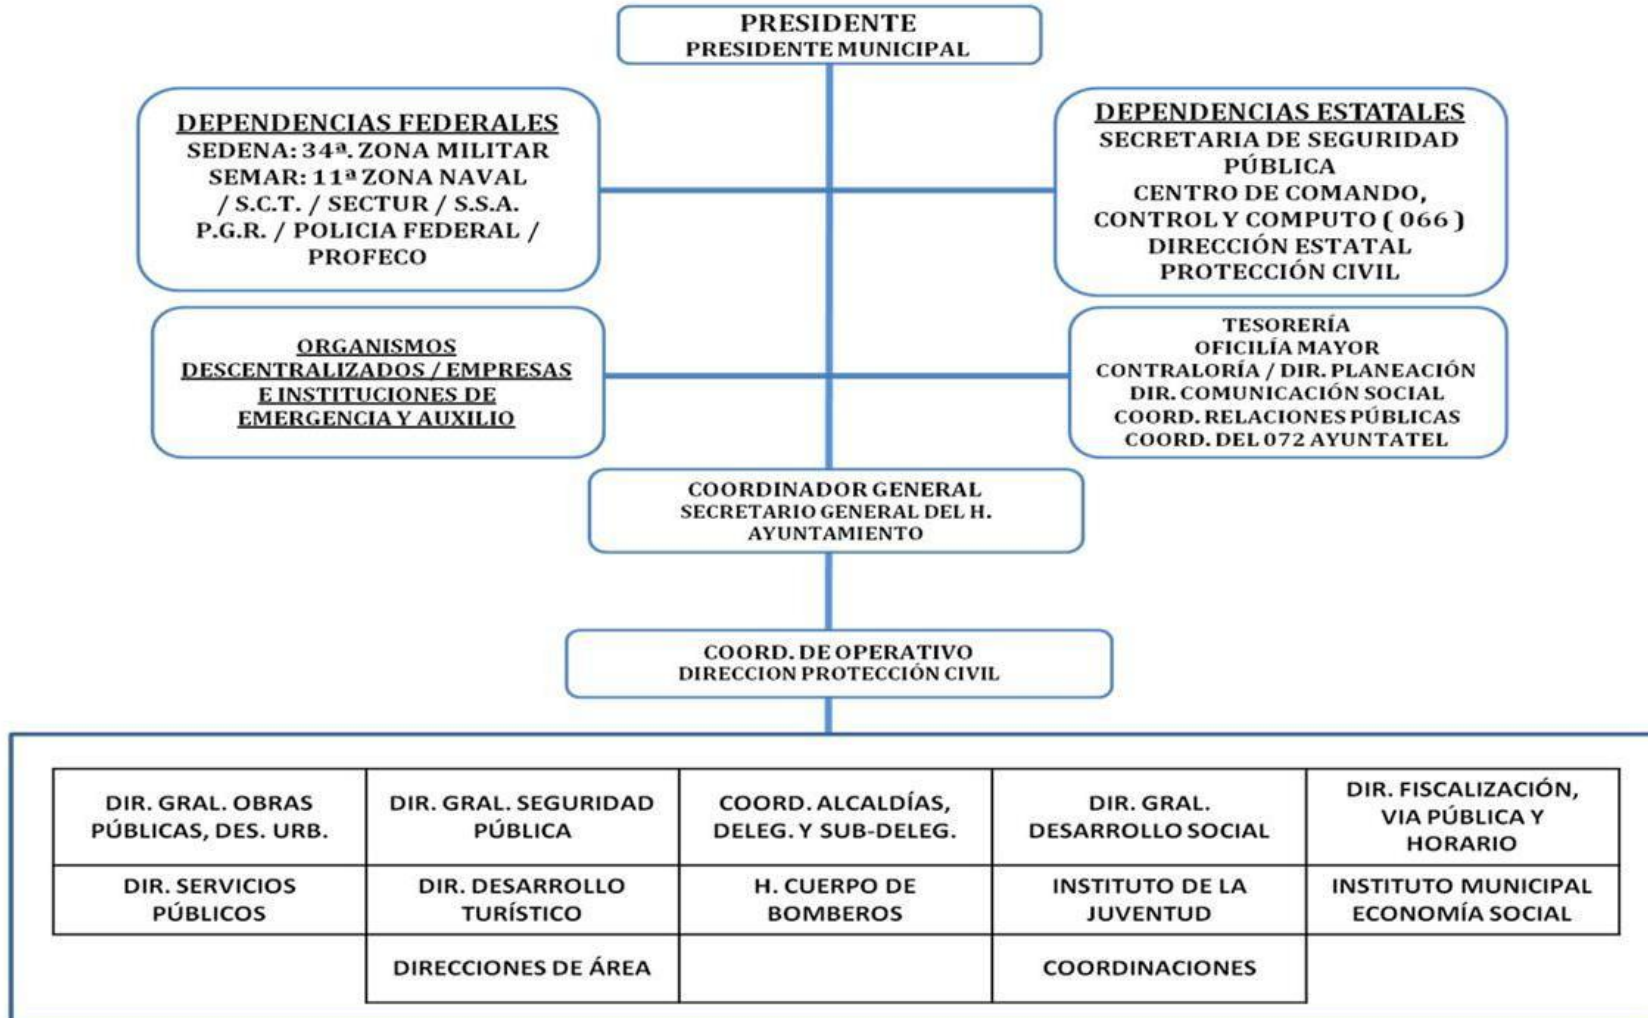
PRESIDENTE
PRESIDENTE MUNICIPAL

DEPENDENCIAS FEDERALES
SEDENA: 34ª. ZONA MILITAR
SEMAR: 11ª ZONA NAVAL
/ S.C.T. / SECTUR / S.S.A.
P.G.R. / POLICIA FEDERAL /
PROFECO

DEPENDENCIAS ESTATALES
SECRETARIA DE SEGURIDAD PÚBLICA
CENTRO DE COMANDO, CONTROL Y COMPUTO ( 066 )
DIRECCIÓN ESTATAL PROTECCIÓN CIVIL

ORGANISMOS DESCENTRALIZADOS / EMPRESAS E INSTITUCIONES DE EMERGENCIA Y AUXILIO

TESORERÍA
OFICILÍA MAYOR
CONTRALORÍA / DIR. PLANEACIÓN
DIR. COMUNICACIÓN SOCIAL
COORD. RELACIONES PÚBLICAS
COORD. DEL 072 AYUNTATEL

COORDINADOR GENERAL
SECRETARIO GENERAL DEL H. AYUNTAMIENTO

COORD. DE OPERATIVO
DIRECCION PROTECCIÓN CIVIL

| DIR. GRAL. OBRAS PÚBLICAS, DES. URB. | DIR. GRAL. SEGURIDAD PÚBLICA | COORD. ALCALDÍAS, DELEG. Y SUB-DELEG. | DIR. GRAL. DESARROLLO SOCIAL | DIR. FISCALIZACIÓN, VIA PÚBLICA Y HORARIO |
|---|---|---|---|---|
| DIR. SERVICIOS PÚBLICOS | DIR. DESARROLLO TURÍSTICO | H. CUERPO DE BOMBEROS | INSTITUTO DE LA JUVENTUD | INSTITUTO MUNICIPAL ECONOMÍA SOCIAL |
| | DIRECCIONES DE ÁREA | | COORDINACIONES | |